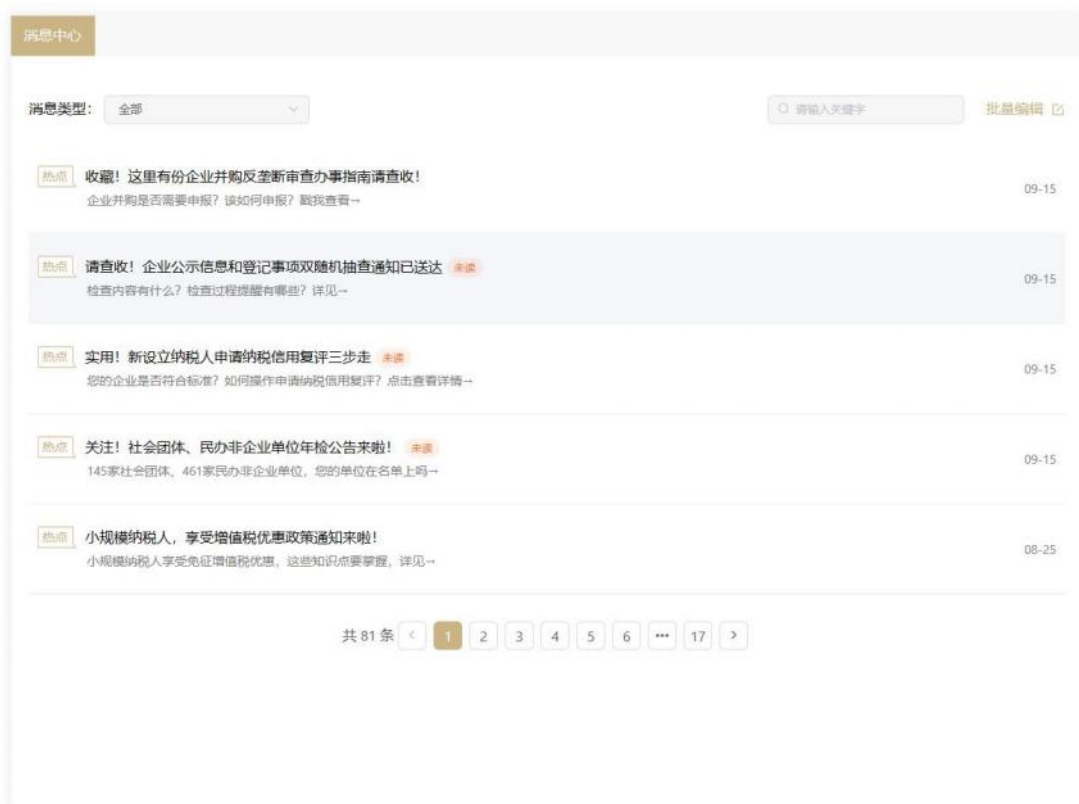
消息中心

消息类型： 全部

请输入关键字

批量编辑

热点 收藏！这里有份企业并购反垄断审查办事指南请查收！
企业并购是否需要申报？该如何申报？戳我查看→
09-15

热点 请查收！企业公示信息和登记事项双随机抽查通知已送达 未读
检查内容有什么？检查过程提醒有哪些？详见→
09-15

热点 实用！新设立纳税人申请纳税信用复评三步走 未读
您的企业是否符合标准？如何操作申请纳税信用复评？点击查看详情→
09-15

热点 关注！社会团体、民办非企业单位年检公告来啦！ 未读
145家社会团体、461家民办非企业单位，您的单位在名单上吗→
09-15

热点 小规模纳税人，享受增值税优惠政策通知来啦！
小规模纳税人享受免征增值税优惠，这些知识点要掌握，详见→
08-25

共 81 条 < 1 2 3 4 5 6 ••• 17 >